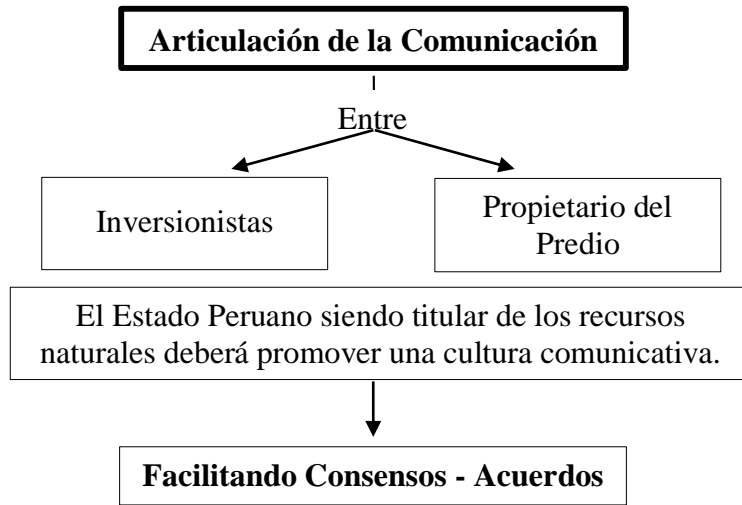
Articulación de la Comunicación

Entre

Inversionistas

Propietario del Predio

El Estado Peruano siendo titular de los recursos naturales deberá promover una cultura comunicativa.

Facilitando Consensos - Acuerdos